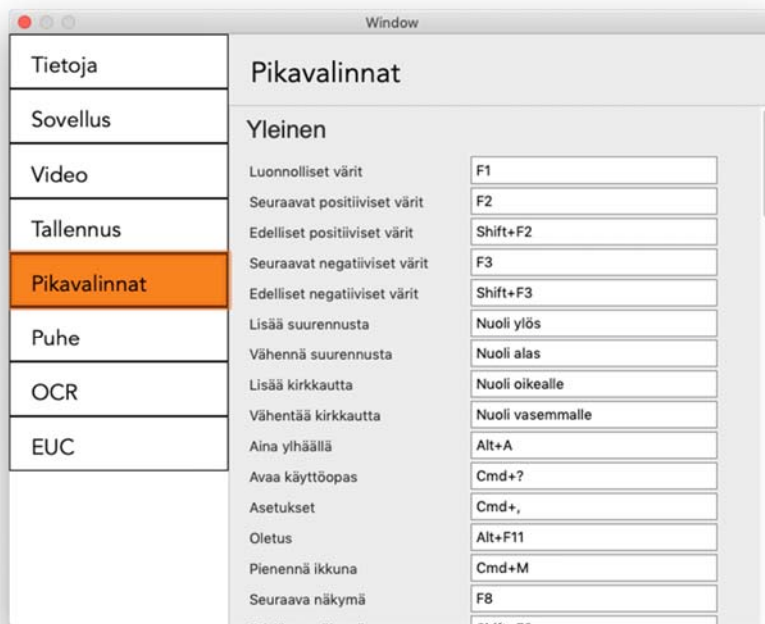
Window

Tietoja
Sovellus
Video
Tallennus
Pikavalinnat
Puhe
OCR
EUC

Pikavalinnat

Yleinen

| | |
|---|---|
| Luonnolliset värit | F1 |
| Seuraavat positiiviset värit | F2 |
| Edelliset positiiviset värit | Shift+F2 |
| Seuraavat negatiiviset värit | F3 |
| Edelliset negatiiviset värit | Shift+F3 |
| Lisää suurennusta | Nuoli ylös |
| Vähennä suurennusta | Nuoli alas |
| Lisää kirkkautta | Nuoli oikealle |
| Vähentää kirkkautta | Nuoli vasemmalle |
| Aina ylhäällä | Alt+A |
| Avaa käyttöopas | Cmd+? |
| Asetukset | Cmd+, |
| Oletus | Alt+F11 |
| Pienennä ikkuna | Cmd+M |
| Seuraava näkymä | F8 |
| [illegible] | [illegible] |